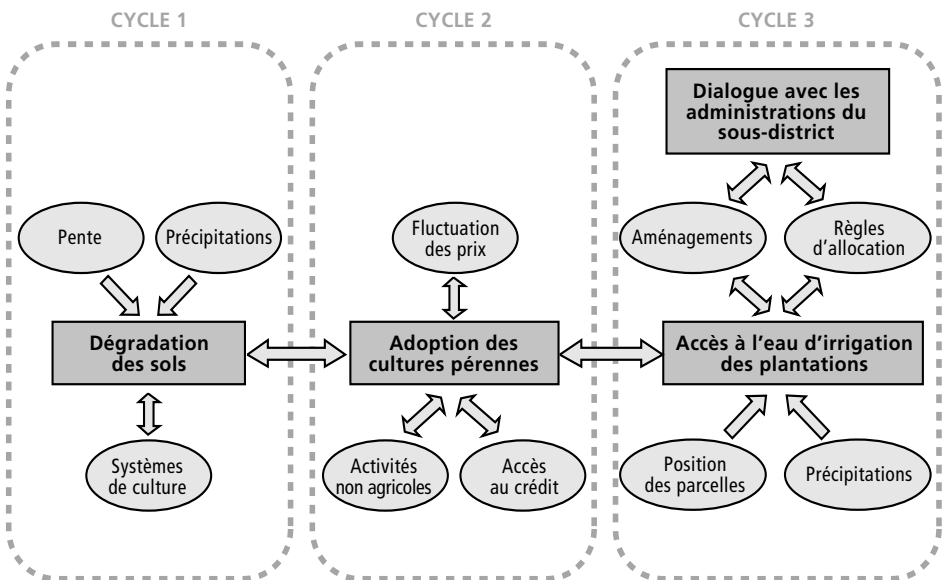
CYCLE 1

Pente

Précipitations

Dégradation des sols

Systèmes de culture

CYCLE 2

Fluctuation des prix

Adoption des cultures pérennes

Activités non agricoles

Accès au crédit

CYCLE 3

Dialogue avec les administrations du sous-district

Aménagements

Règles d'allocation

Accès à l'eau d'irrigation des plantations

Position des parcelles

Précipitations